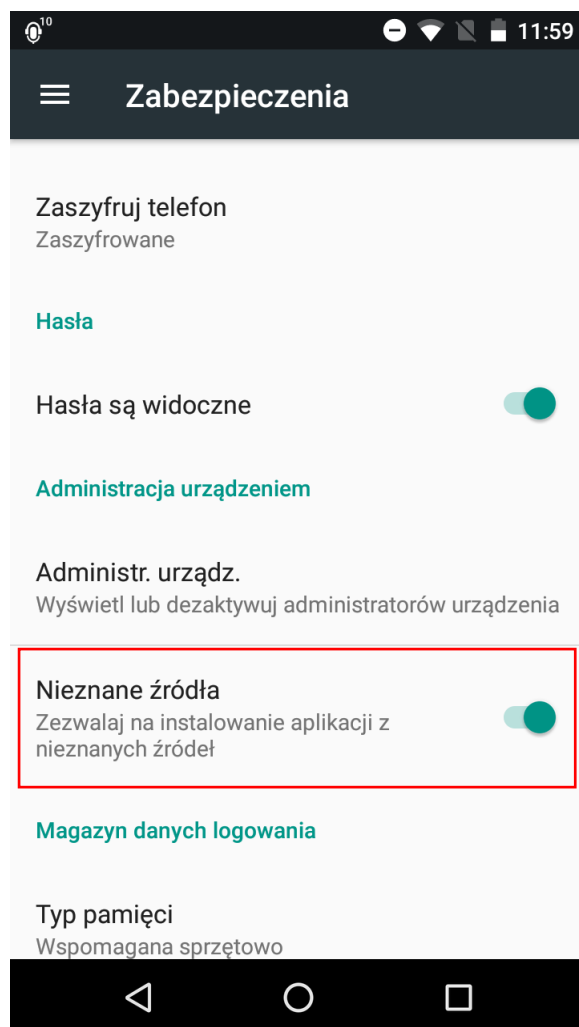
10

11:59

Zabezpieczenia

Zaszyfruj telefon
Zaszyfrowane

Hasła

Hasła są widoczne

Administracja urządzeniem

Administr. urządz.
Wyświetl lub dezaktywuj administratorów urządzenia

Nieznane źródła
Zezwalaj na instalowanie aplikacji z nieznanych źródeł

Magazyn danych logowania

Typ pamięci
Wspomagana sprzętowo